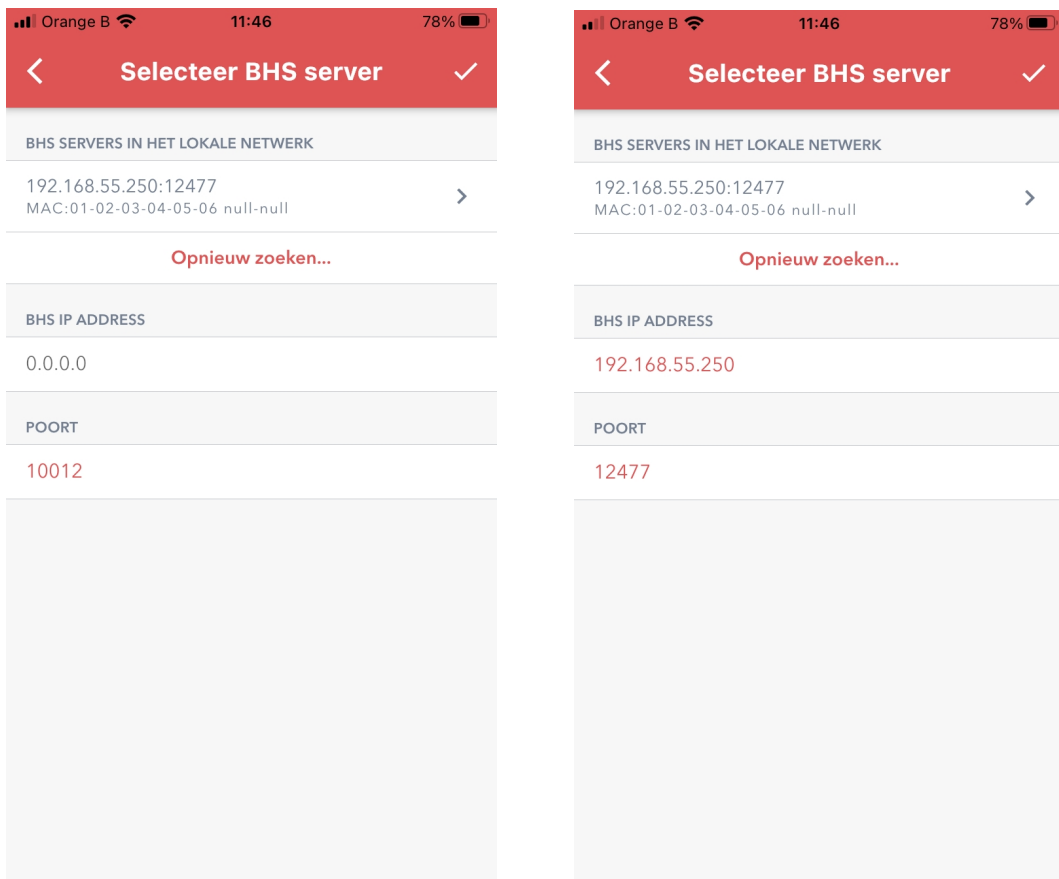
Orange B 11:46 78%

Selecteer BHS server

BHS SERVERS IN HET LOKALE NETWERK

192.168.55.250:12477
MAC:01-02-03-04-05-06 null-null

Opnieuw zoeken...

BHS IP ADDRESS

0.0.0.0

POORT

10012

Orange B 11:46 78%

Selecteer BHS server

BHS SERVERS IN HET LOKALE NETWERK

192.168.55.250:12477
MAC:01-02-03-04-05-06 null-null

Opnieuw zoeken...

BHS IP ADDRESS

192.168.55.250

POORT

12477